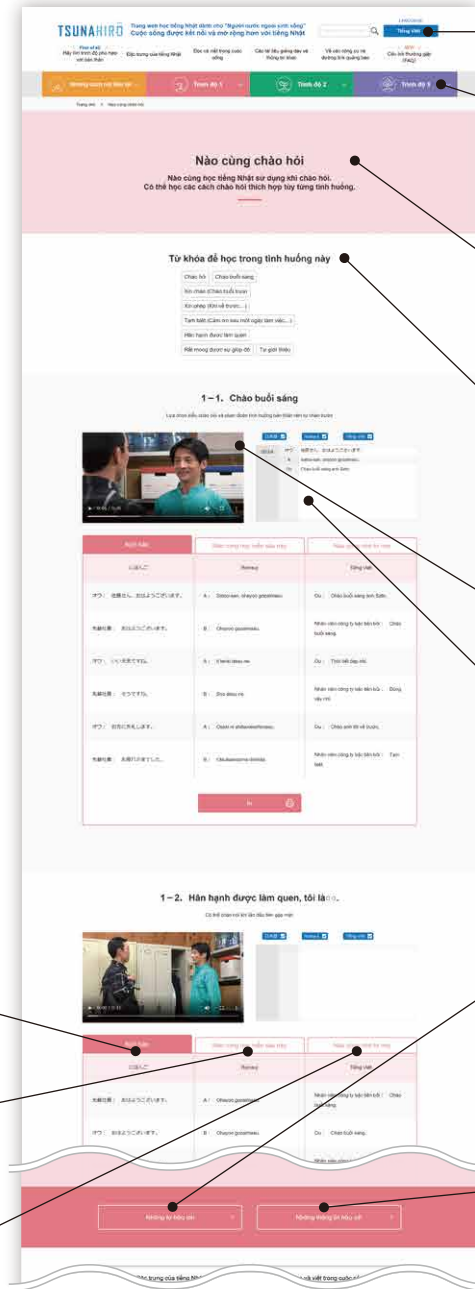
TSUNAHIRO Trang web học tiếng Nhật dành cho "Người nước ngoài sinh sống" Cuộc sống được kết nối và mở rộng hơn với tiếng Nhật

Tiếng Việt

Hãy tìm trình độ phù hợp với bản thân | Đặc trưng của tiếng Nhật | Đọc và viết trong cuộc sống | Các tài liệu giảng dạy và thông tin khác | Về văn phòng xúc tiến | Câu hỏi thường gặp (FAQ)

Những cách nói tiện lợi | Trình độ 1 | Trình độ 2 | Trình độ 3

Nào cùng chào hỏi

Nào cùng học tiếng Nhật sử dụng khi chào hỏi.
Có thể học các cách chào hỏi thích hợp tùy từng tình huống.

Từ khóa để học trong tình huống này

Chào hỏi | Chào buổi sáng | Xin chào (Chào buổi trưa) | Xin phép (Tôi về trước...) | Tạm biệt (Cảm ơn sau một ngày làm việc...) | Hân hạnh được làm quen | Rất mong được sự giúp đỡ | Tự giới thiệu

1－1. Chào buổi sáng

日本語 | Romaji | Tiếng Việt

| 日本語 | Romaji | Tiếng Việt |
|---|---|---|
| オウ： 佐藤さん、おはようございます。 | A： Sato-san, ohayou gozaimasu. | Ou： Chào buổi sáng anh Sato. |
| 先輩社員： おはようございます。 | B： Ohayou gozaimasu. | Nhân viên công ty bậc tiền bối： Chào buổi sáng. |
| オウ： いい天気ですね。 | A： Ii tenki desu ne. | Ou： Trời đẹp nhỉ. |
| 先輩社員： そうですね。 | B： Sou desu ne. | Nhân viên công ty bậc tiền bối： Đúng vậy nhỉ. |
| オウ： お先に失礼します。 | A： Osaki ni shitsureishimasu. | Ou： Cháu xin lỗi về trước. |
| 先輩社員： お疲れさまでした。 | B： Otsukaresama deshita. | Nhân viên công ty bậc tiền bối： Tạm biệt. |

In

1－2. Hân hạnh được làm quen, tôi là○○.

日本語 | Romaji | Tiếng Việt

| 日本語 | Romaji | Tiếng Việt |
|---|---|---|
| 先輩社員： おはようございます。 | A： Ohayou gozaimasu. | Nhân viên công ty bậc tiền bối： Chào buổi sáng. |
| オウ： おはようございます。 | B： Ohayou gozaimasu. | Ou： Chào buổi sáng. |

Những từ hữu ích | Những thông tin hữu ích